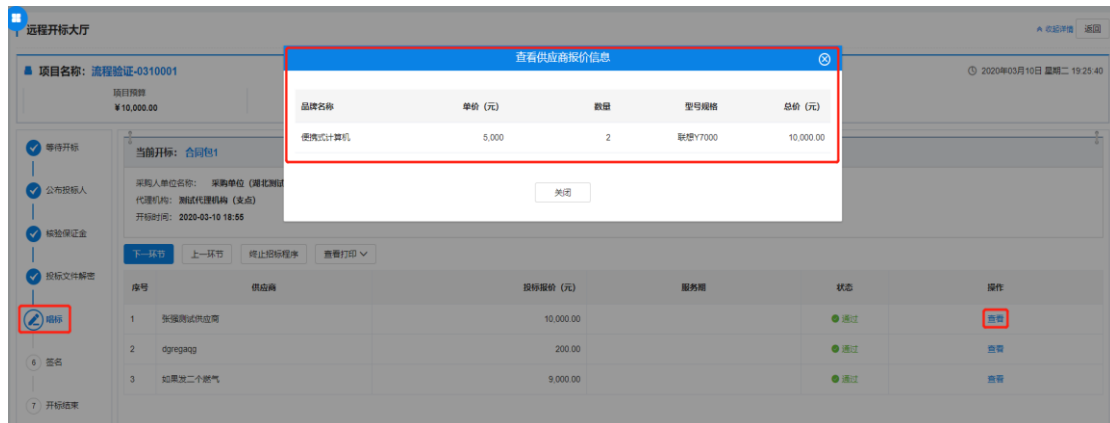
远程开标大厅

^ 收起详情 返回

项目名称: 流程验证-0310001

项目预算
¥10,000.00

2020年03月10日 星期二 19:25:40

查看供应商报价信息

| 品牌名称 | 单价（元） | 数量 | 型号规格 | 总价（元） |
|---|---|---|---|---|
| 便携式计算机 | 5,000 | 2 | 联想Y7000 | 10,000.00 |

关闭

等待开标

公布投标人

核验保证金

投标文件解密

唱标

6 签名

7 开标结束

当前开标: 合同包1

采购人单位名称: 采购单位（湖北测试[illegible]
代理机构: 测试代理机构（支点）
开标时间: 2020-03-10 18:55

下一环节 上一环节 终止招标程序 查看打印

| 序号 | 供应商 | 投标报价（元） | 服务期 | 状态 | 操作 |
|---|---|---|---|---|---|
| 1 | 张强测试供应商 | 10,000.00 | | 通过 | 查看 |
| 2 | dgregaqg | 200.00 | | 通过 | 查看 |
| 3 | 如果发二个燃气 | 9,000.00 | | 通过 | 查看 |